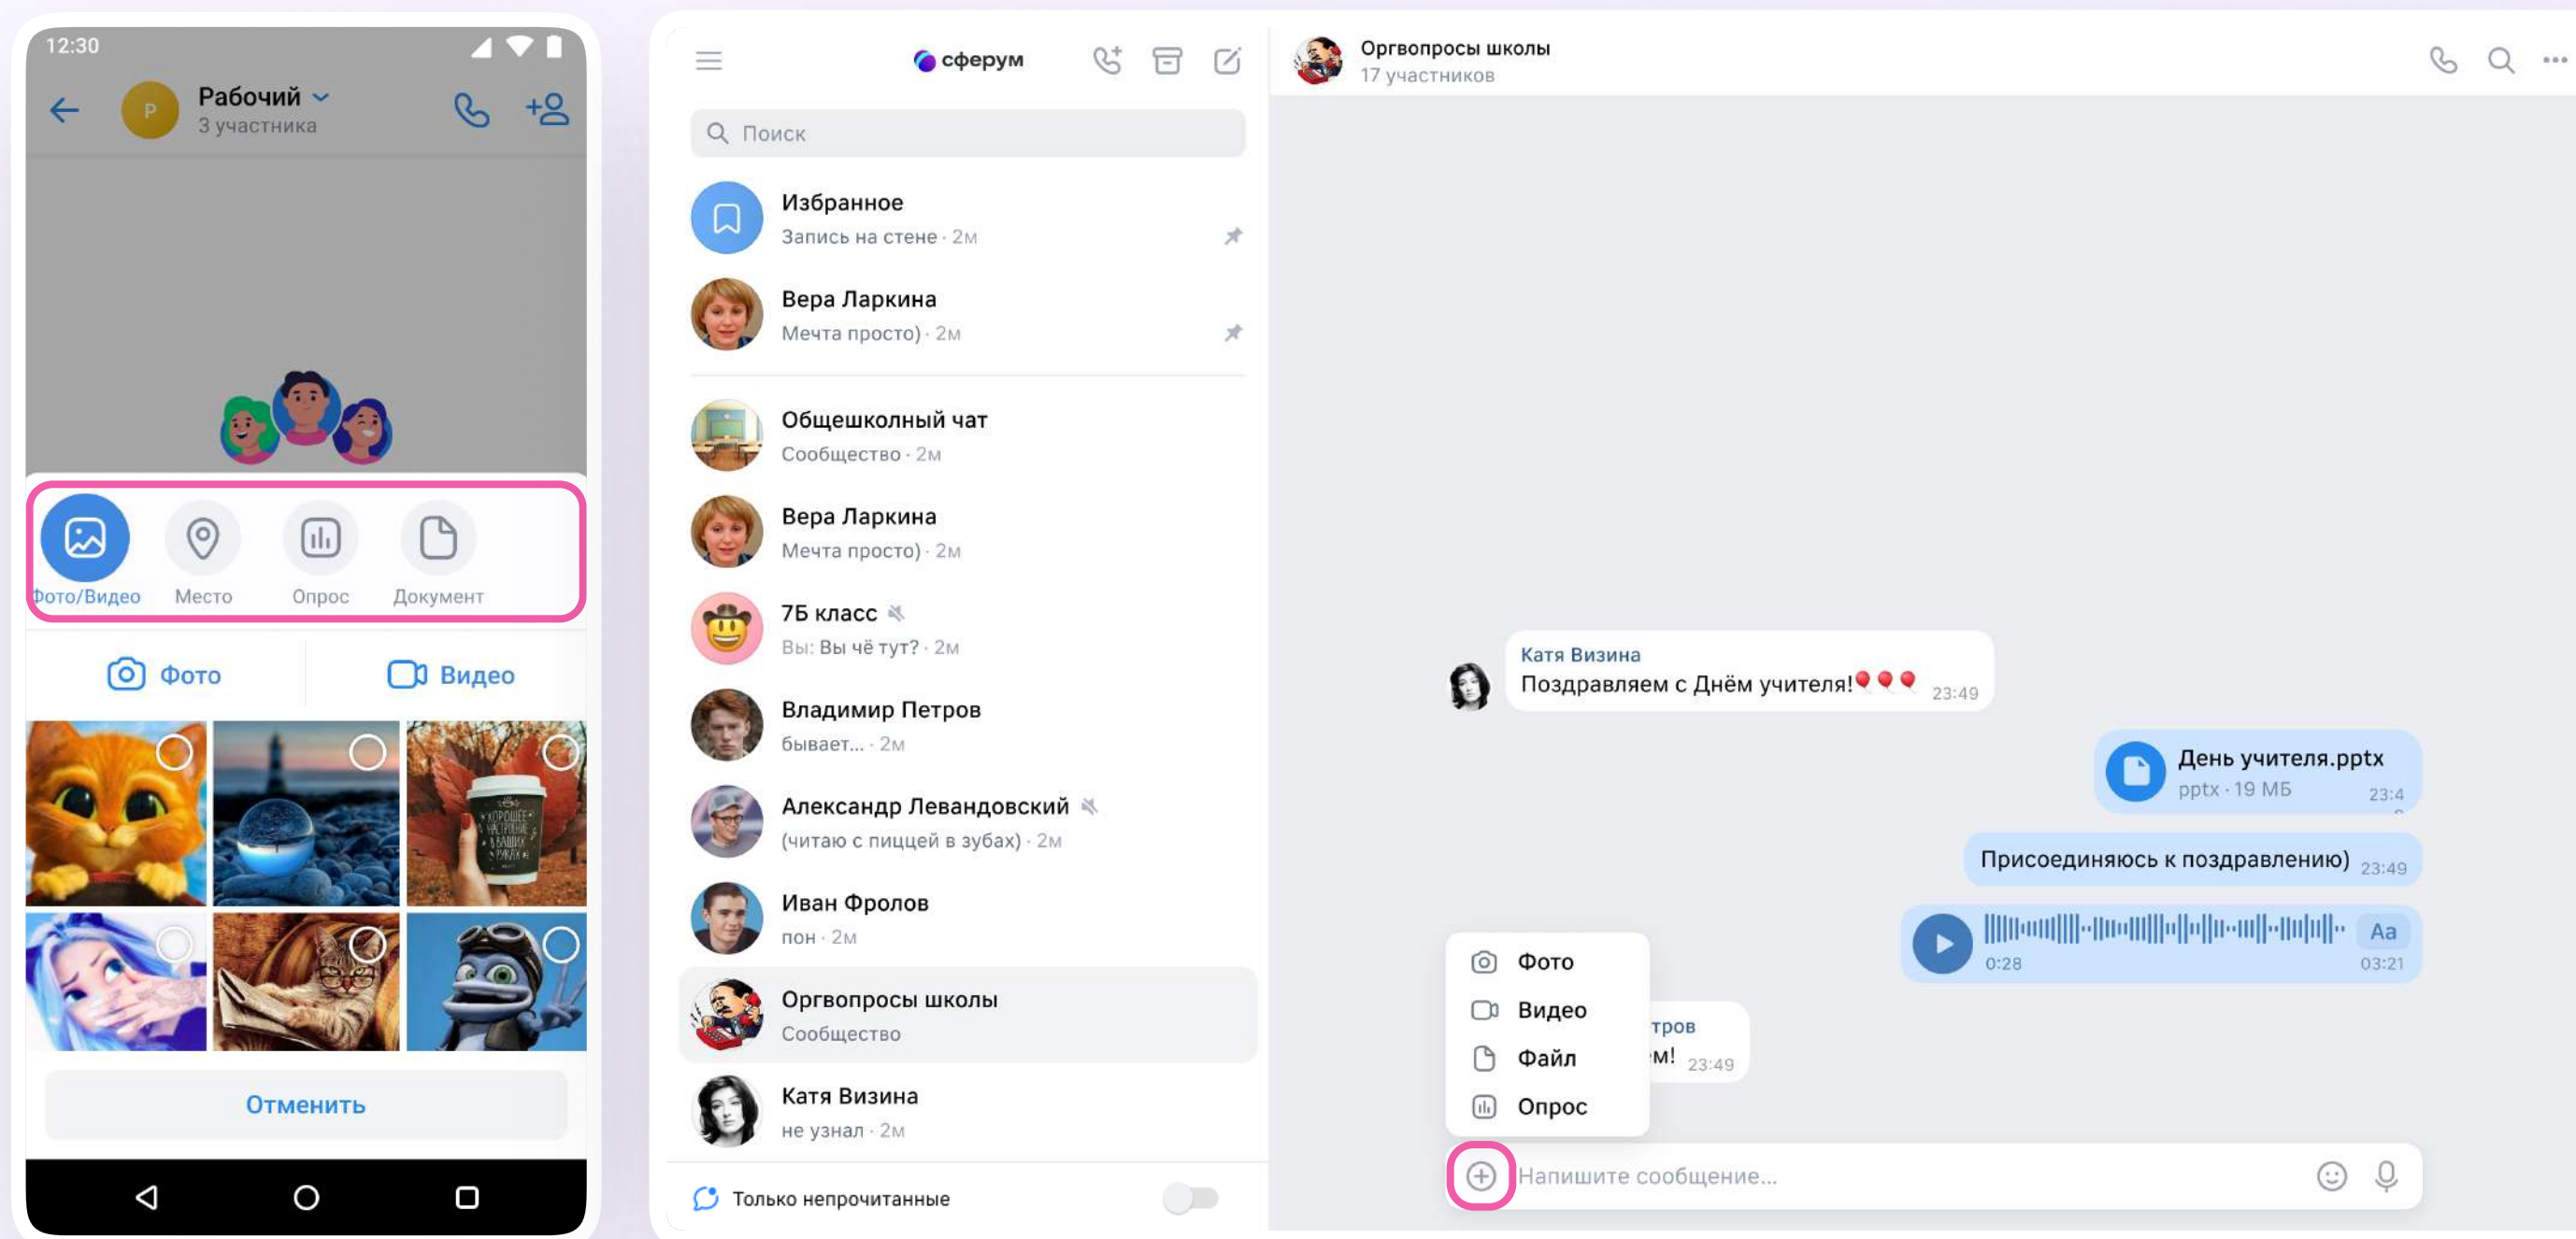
12:30

Р Рабочий
3 участника

Фото/Видео Место Опрос Документ

Фото Видео

Отменить

сферум

Поиск

Избранное
Запись на стене · 2м

Вера Ларкина
Мечта просто) · 2м

Общешкольный чат
Сообщество · 2м

Вера Ларкина
Мечта просто) · 2м

7Б класс
Вы: Вы чё тут? · 2м

Владимир Петров
бывает... · 2м

Александр Левандовский
(читаю с пиццей в зубах) · 2м

Иван Фролов
пон · 2м

Оргвопросы школы
Сообщество

Катя Визина
не узнал · 2м

Только непрочитанные

Оргвопросы школы
17 участников

Катя Визина
Поздравляем с Днём учителя! 23:49

День учителя.pptx
pptx · 19 МБ 23:4

Присоединяюсь к поздравлению) 23:49

0:28 Аа 03:21

Фото
Видео
Файл
Опрос

тров
м! 23:49

Напишите сообщение...